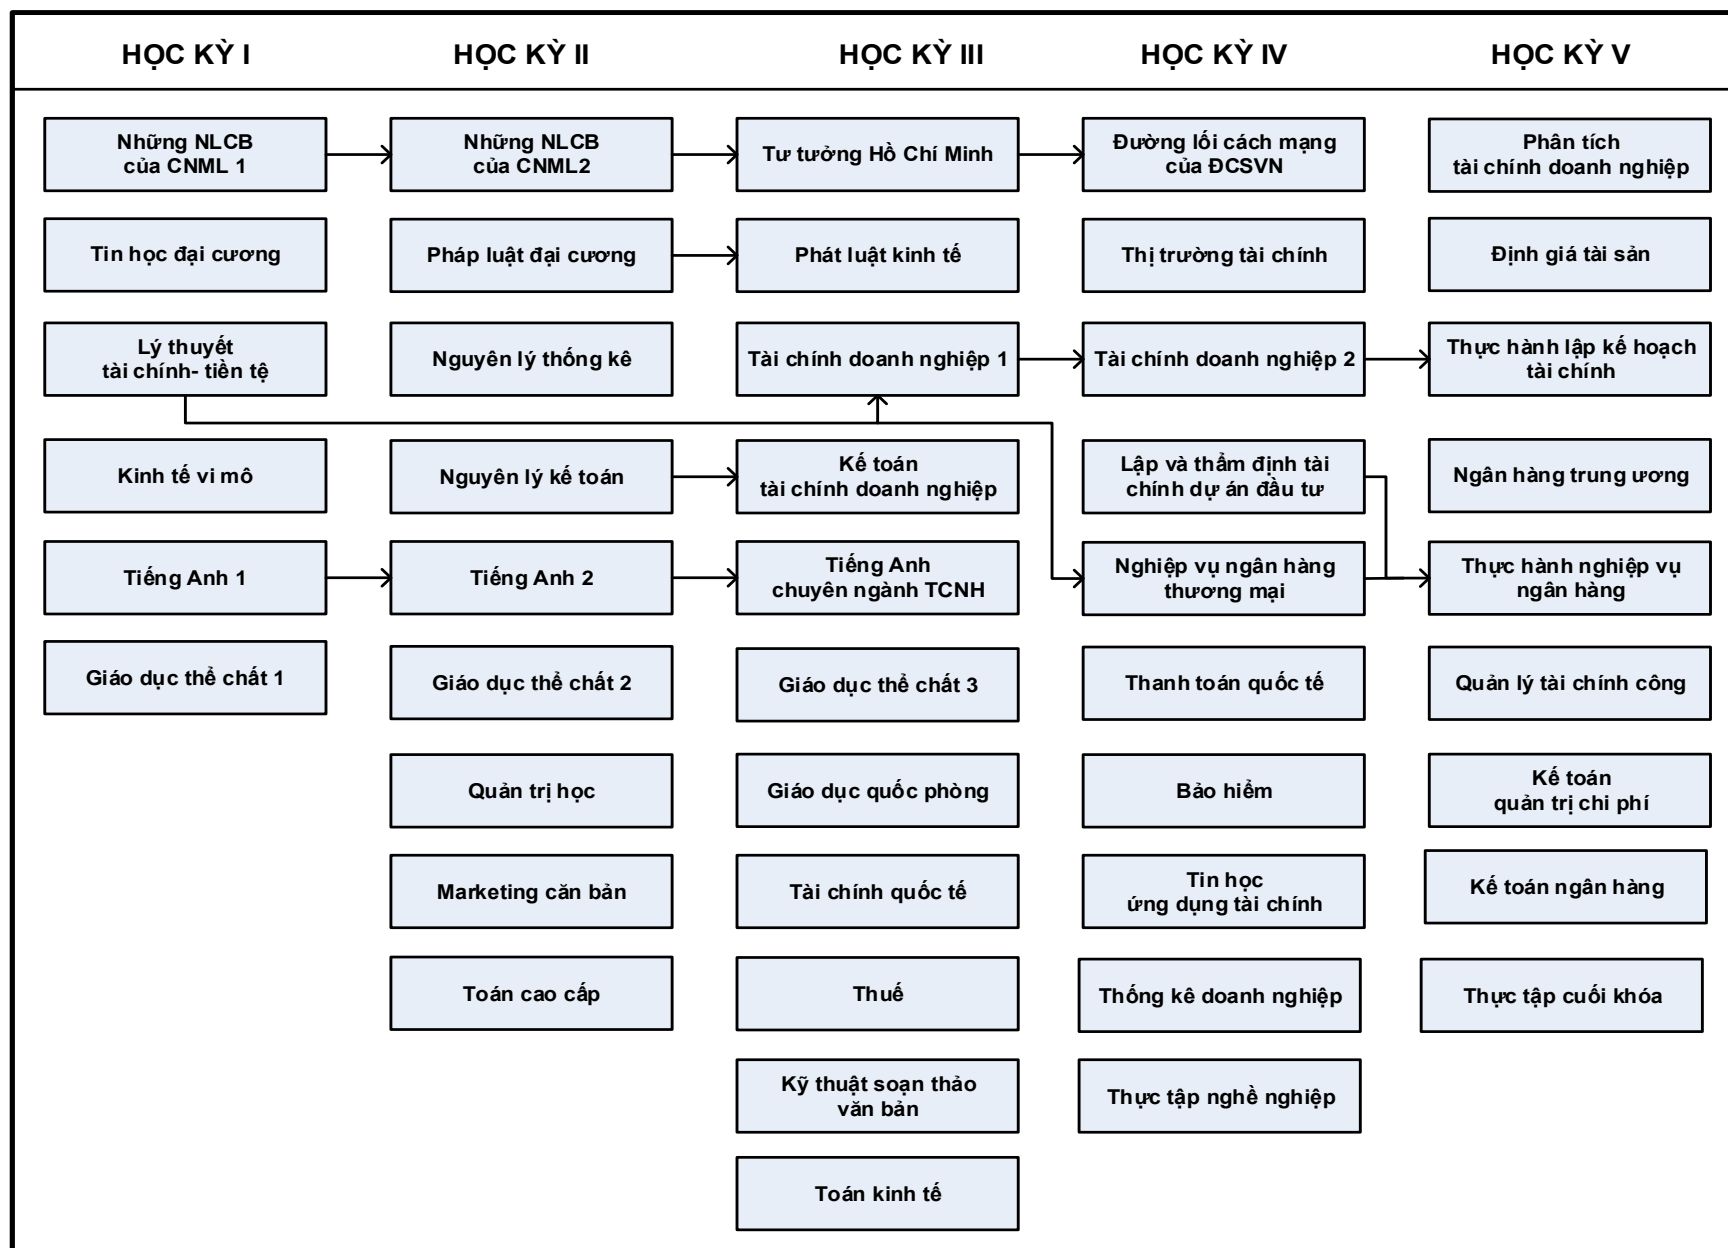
HỌC KỲ I

Những NLCB của CNML 1

Tin học đại cương

Lý thuyết tài chính- tiền tệ

Kinh tế vi mô

Tiếng Anh 1

Giáo dục thể chất 1

HỌC KỲ II

Những NLCB của CNML2

Pháp luật đại cương

Nguyên lý thống kê

Nguyên lý kế toán

Tiếng Anh 2

Giáo dục thể chất 2

Quản trị học

Marketing căn bản

Toán cao cấp

HỌC KỲ III

Tư tưởng Hồ Chí Minh

Phát luật kinh tế

Tài chính doanh nghiệp 1

Kế toán tài chính doanh nghiệp

Tiếng Anh chuyên ngành TCNH

Giáo dục thể chất 3

Giáo dục quốc phòng

Tài chính quốc tế

Thuế

Kỹ thuật soạn thảo văn bản

Toán kinh tế

HỌC KỲ IV

Đường lối cách mạng của ĐCSVN

Thị trường tài chính

Tài chính doanh nghiệp 2

Lập và thẩm định tài chính dự án đầu tư

Nghiệp vụ ngân hàng thương mại

Thanh toán quốc tế

Bảo hiểm

Tin học ứng dụng tài chính

Thống kê doanh nghiệp

Thực tập nghề nghiệp

HỌC KỲ V

Phân tích tài chính doanh nghiệp

Định giá tài sản

Thực hành lập kế hoạch tài chính

Ngân hàng trung ương

Thực hành nghiệp vụ ngân hàng

Quản lý tài chính công

Kế toán quản trị chi phí

Kế toán ngân hàng

Thực tập cuối khóa